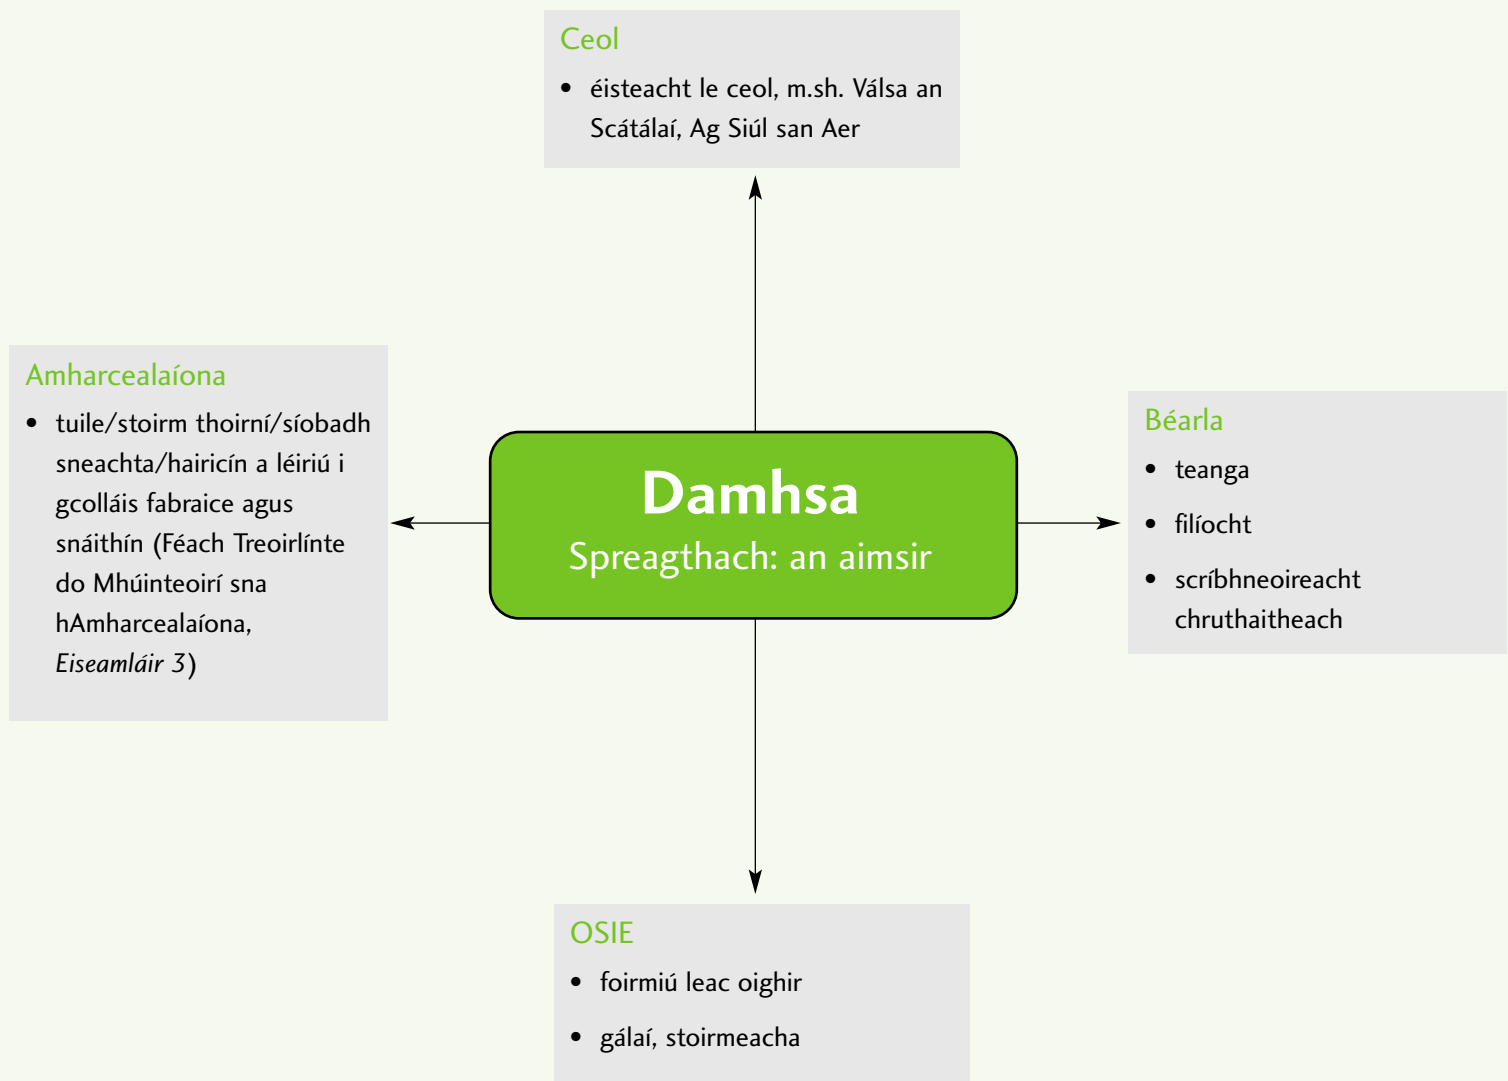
Ceol

- éisteacht le ceol, m.sh. Válsa an Scátálaí, Ag Siúl san Aer

Amharcealaíona

- tuile/stoirm thoirní/síobadh sneachta/hairicín a léiriú i gcolláis fabraice agus snáithín (Féach Treoirlínte do Mhúinteoirí sna hAmharcealaíona, *Eiseamláir 3*)

Damhsa
Spreagthach: an aimsir

Béarla

- teanga
- filíocht
- scríbhneoireacht chruthaitheach

OSIE

- foirmiú leac oighir
- gálaí, stoirmeacha